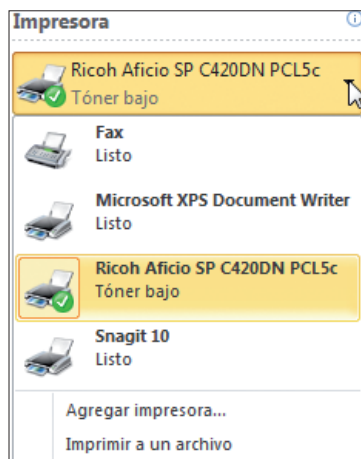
Impresora

Ricoh Aficio SP C420DN PCL5c
Tóner bajo

Fax
Listo

Microsoft XPS Document Writer
Listo

Ricoh Aficio SP C420DN PCL5c
Tóner bajo

Snagit 10
Listo

Agregar impresora...

Imprimir a un archivo